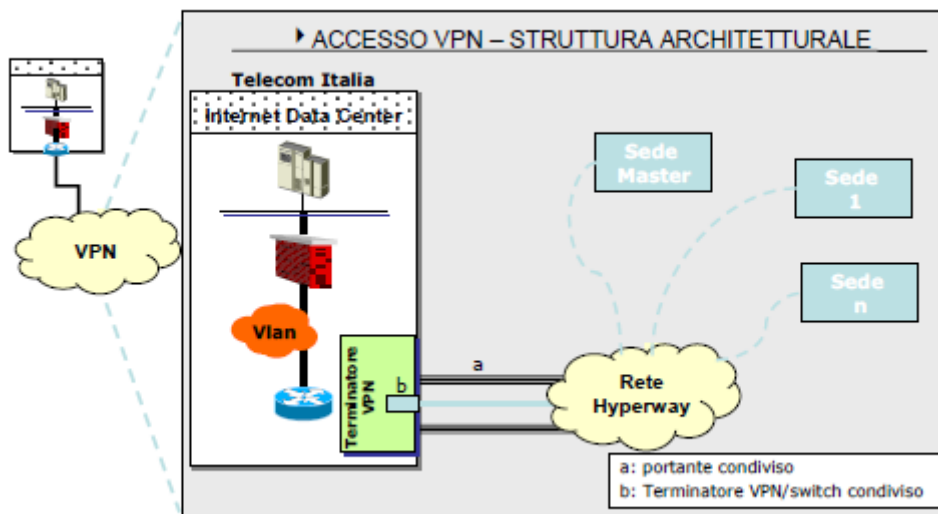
ACCESSO VPN – STRUTTURA ARCHITETTURALE

Telecom Italia

Internet Data Center

VPN

Vlan

Terminatore VPN

b

a

Sede Master

Sede 1

Sede n

Rete Hyperway

a: portante condiviso
b: Terminatore VPN/switch condiviso